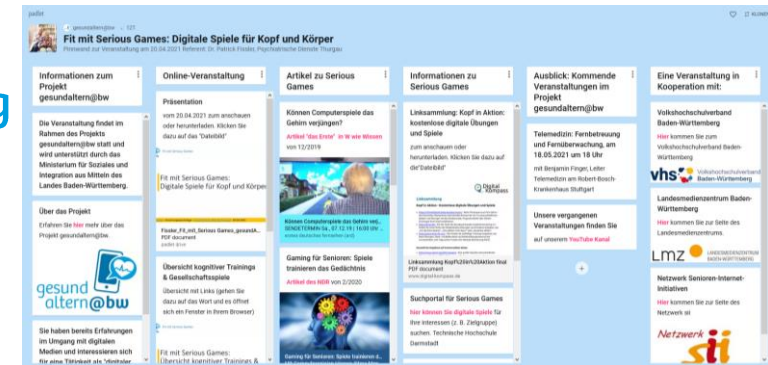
padlet

gesundaltern@bw • 121

Fit mit Serious Games: Digitale Spiele für Kopf und Körper

Pinnwand zur Veranstaltung am 20.04.2021 Referent: Dr. Patrick Fissler, Psychiatrische Dienste Thurgau

Informationen zum Projekt gesundaltern@bw

Die Veranstaltung findet im Rahmen des Projekts gesundaltern@bw statt und wird unterstützt durch das Ministerium für Soziales und Integration aus Mitteln des Landes Baden-Württemberg.

Über das Projekt

Erfahren Sie hier mehr über das Projekt gesundaltern@bw.

gesund altern@bw

Sie haben bereits Erfahrungen im Umgang mit digitalen Medien und interessieren sich für eine Tätigkeit als "digitaler

Online-Veranstaltung

Präsentation

vom 20.04.2021 zum anschauen oder herunterladen. Klicken Sie dazu auf das "Dateibild"

Fit mit Serious Games: Digitale Spiele für Kopf und Körper

Fissler_Fit_mit_Serious_Games_gesundA...
PDF document

Übersicht kognitiver Trainings & Gesellschaftsspiele

Übersicht mit Links (gehen Sie dazu auf das Wort und es öffnet sich ein Fenster in Ihrem Browser)

Fit mit Serious Games: Übersicht kognitiver Trainings &

Artikel zu Serious Games

Können Computerspiele das Gehirn verjüngen?

Artikel "das Erste" in W wie Wissen von 12/2019

Können Computerspiele das Gehirn verj...
SENDETERMIN Sa., 07.12.19 | 16:00 Uhr

Gaming für Senioren: Spiele trainieren das Gedächtnis

Artikel des NDR von 2/2020

Gaming für Senioren: Spiele trainieren d...

Informationen zu Serious Games

Linksammlung: Kopf in Aktion: kostenlose digitale Übungen und Spiele

zum anschauen oder herunterladen. Klicken Sie dazu auf die "Dateibild"

Digital Kompass

Linksammlung Kopf%20in%20Aktion final
PDF document

Suchportal für Serious Games

Hier können Sie digitale Spiele für Ihre Interessen (z. B. Zielgruppe) suchen. Technische Hochschule Darmstadt

Ausblick: Kommende Veranstaltungen im Projekt gesundaltern@bw

Telemedizin: Fernbetreuung und Fernüberwachung, am 18.05.2021 um 18 Uhr

mit Benjamin Finger, Leiter Telemedizin am Robert-Bosch Krankenhaus Stuttgart

Unsere vergangenen Veranstaltungen finden Sie

auf unserem YouTube Kanal

Eine Veranstaltung in Kooperation mit:

Volkshochschulverband Baden-Württemberg

Hier kommen Sie zum Volkshochschulverband Baden-Württemberg

vhs Volkshochschulverband Baden-Württemberg

Landesmedienzentrum Baden-Württemberg

Hier kommen Sie zur Seite des Landesmedienzentrums.

LMZ LANDESMEDIENZENTRUM BADEN-WÜRTTEMBERG

Netzwerk Senioren-Internet-Initiativen

Hier kommen Sie zur Seite des Netzwerk sii

Netzwerk sii